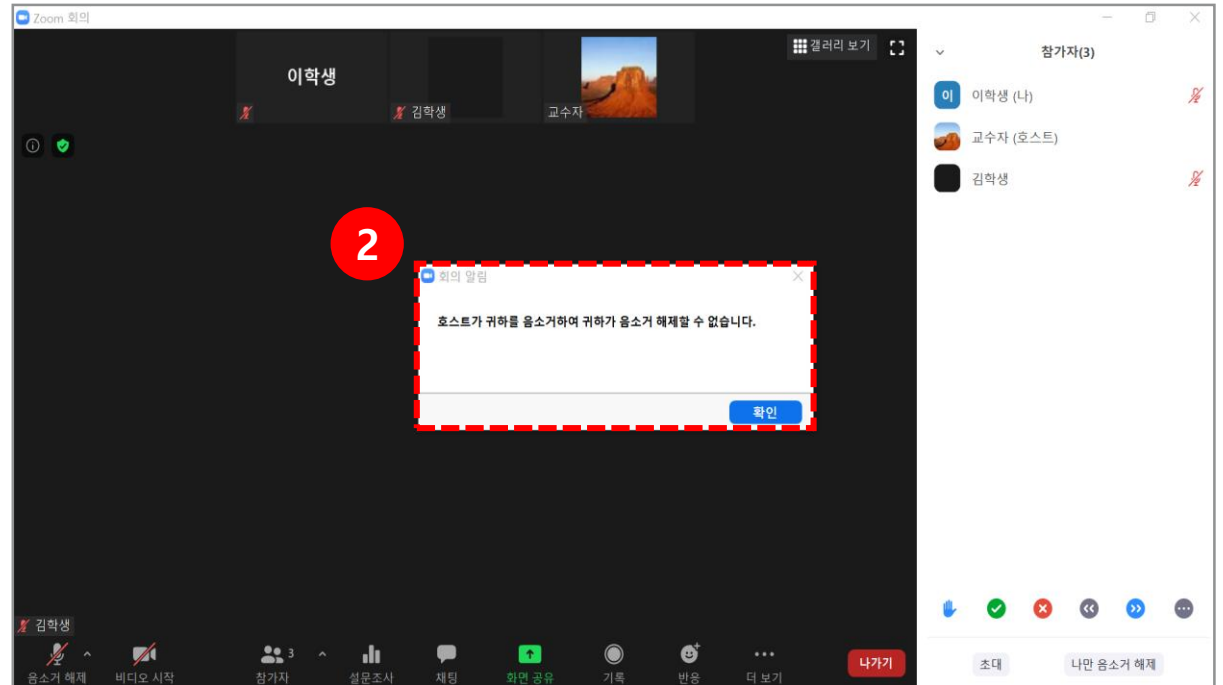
Zoom 회의

갤러리 보기

이학생

김학생

교수자

2

회의 알림

호스트가 귀하를 음소거하여 귀하가 음소거 해제할 수 없습니다.

확인

김학생

음소거 해제

비디오 시작

참가자 3

설문조사

채팅

화면 공유

기록

반응

더 보기

나가기

참가자(3)

이 이학생 (나)

교수자 (호스트)

김학생

초대

나만 음소거 해제